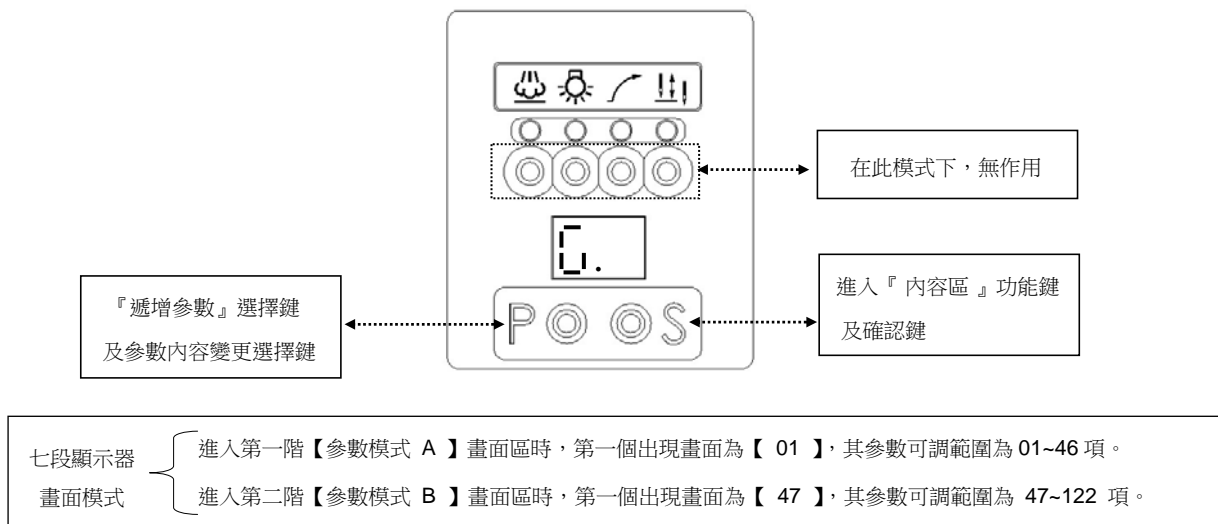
在此模式下，無作用

C.

『遞增參數』選擇鍵
及參數內容變更選擇鍵

P S

進入『 內容區 』功能鍵
及確認鍵

七段顯示器
畫面模式

進入第一階【參數模式 A 】畫面區時，第一個出現畫面為【 01 】，其參數可調範圍為 01~46 項。
進入第二階【參數模式 B 】畫面區時，第一個出現畫面為【 47 】，其參數可調範圍為 47~122 項。